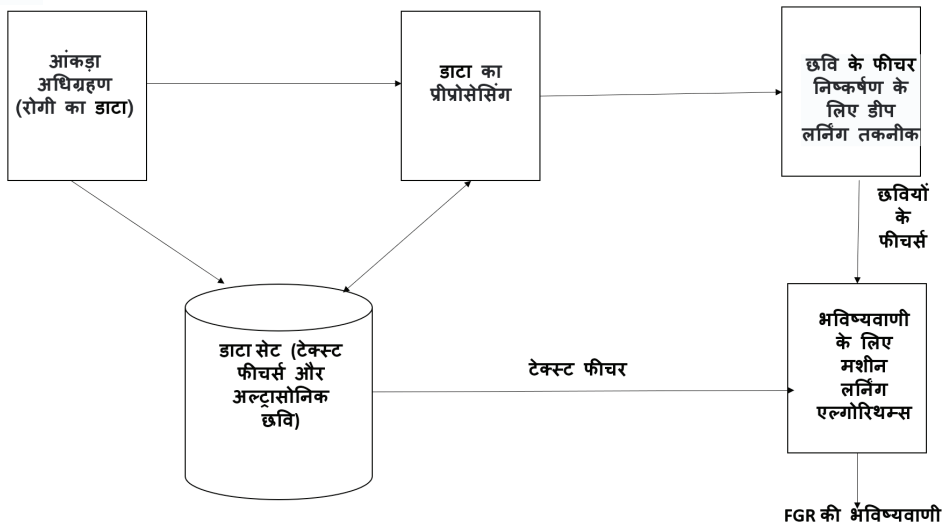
आंकड़ा अधिग्रहण (रोगी का डाटा)

डाटा का प्रीप्रोसेसिंग

छवि के फीचर निष्कर्षण के लिए डीप लर्निंग तकनीक

छवियों के फीचर्स

डाटा सेट (टेक्स्ट फीचर्स और अल्ट्रासोनिक छवि)

टेक्स्ट फीचर

भविष्यवाणी के लिए मशीन लर्निंग एल्गोरिथ्म्स

FGR की भविष्यवाणी